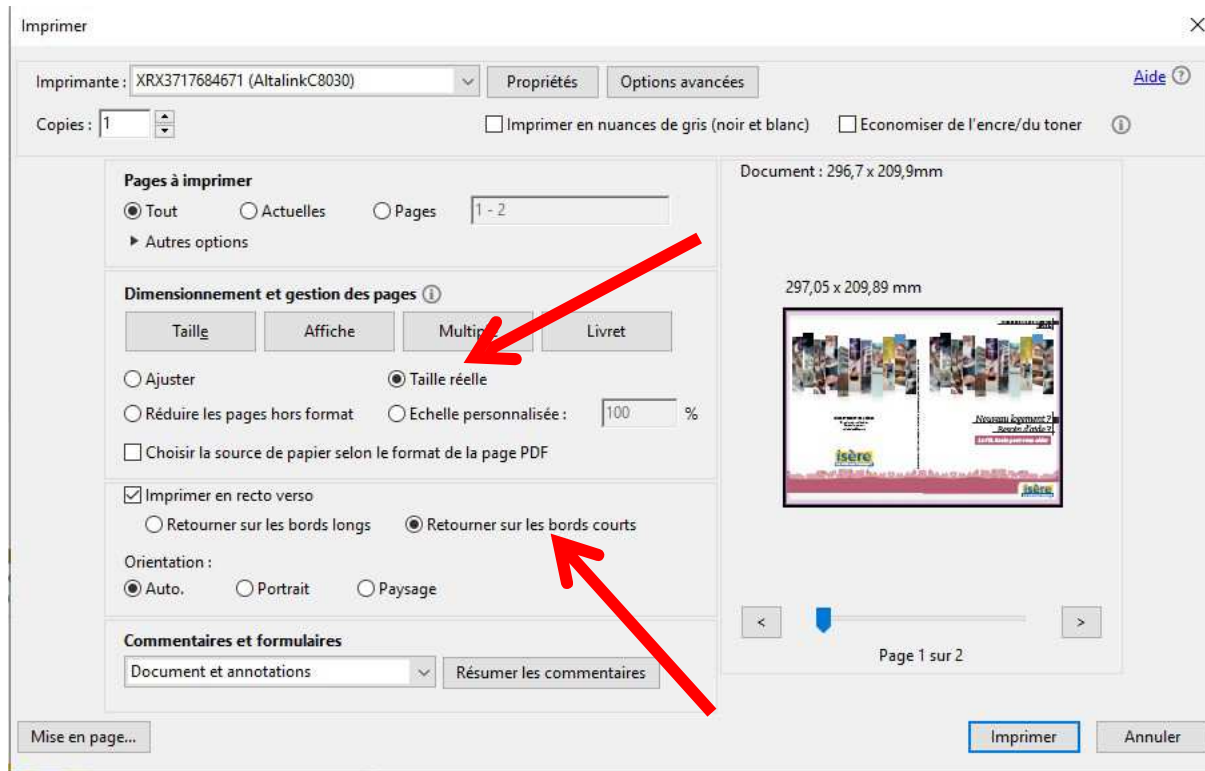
Imprimer

Imprimante : XRX3717684671 (AltalinkC8030)
Propriétés
Options avancées
Aide
Copies : 1
Imprimer en nuances de gris (noir et blanc)
Economiser de l'encre/du toner

Pages à imprimer
Tout
Actuelles
Pages
1 - 2
Autres options

Dimensionnement et gestion des pages
Taille
Affiche
Multip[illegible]
Livret
Ajuster
Taille réelle
Réduire les pages hors format
Echelle personnalisée :
100
%
Choisir la source de papier selon le format de la page PDF

Imprimer en recto verso
Retourner sur les bords longs
Retourner sur les bords courts
Orientation :
Auto.
Portrait
Paysage

Commentaires et formulaires
Document et annotations
Résumer les commentaires

Document : 296,7 x 209,9mm
297,05 x 209,89 mm
Nouveau logement ?
Besoin d'aide ?
isère
isère
<
>
Page 1 sur 2

Mise en page...
Imprimer
Annuler